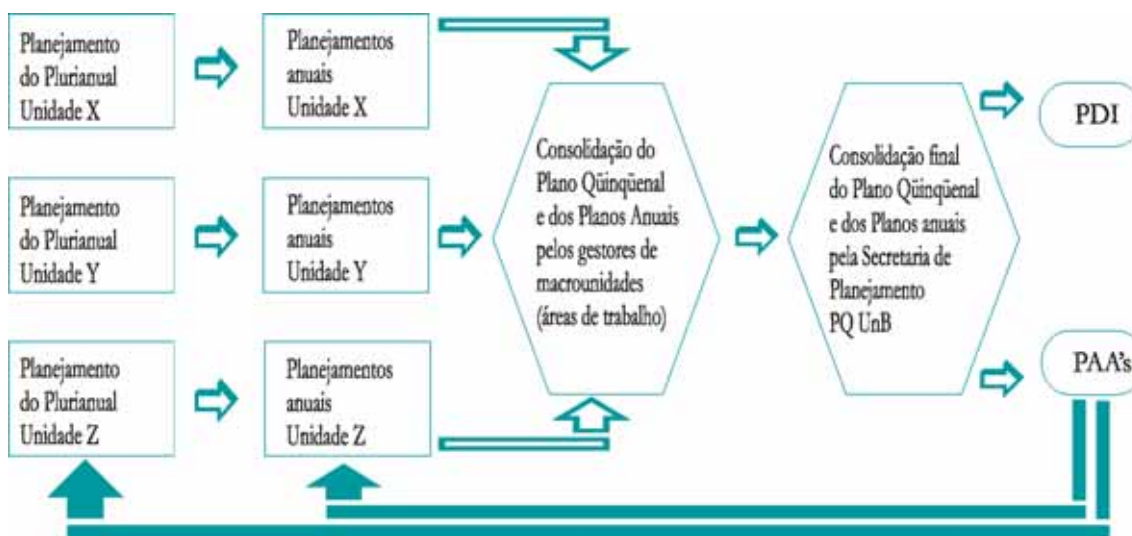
Planejamento do Plurianual Unidade X

Planejamentos anuais Unidade X

Planejamento do Plurianual Unidade Y

Planejamentos anuais Unidade Y

Planejamento do Plurianual Unidade Z

Planejamentos anuais Unidade Z

Consolidação do Plano Qüinqüenal e dos Planos Anuais pelos gestores de macrounidades (áreas de trabalho)

Consolidação final do Plano Qüinqüenal e dos Planos anuais pela Secretaria de Planejamento PQ UnB

PDI

PAA's